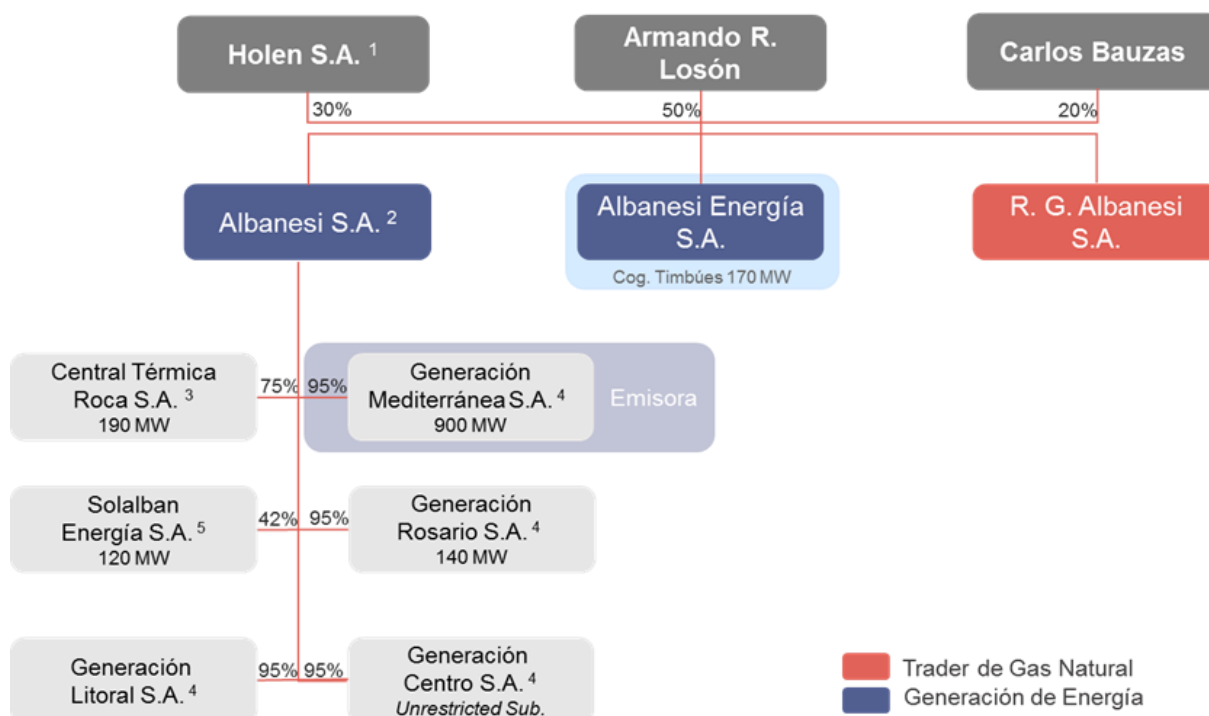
Holen S.A. $^1$

Armando R. Losón

Carlos Bauzas

30%

50%

20%

Albanesi S.A. $^2$

Albanesi Energía S.A.

Cog. Timbúes 170 MW

R. G. Albanesi S.A.

Central Térmica Roca S.A. $^3$
190 MW

75%

95%

Generación Mediterránea S.A. $^4$
900 MW

Emisora

Solalban Energía S.A. $^5$
120 MW

42%

95%

Generación Rosario S.A. $^4$
140 MW

Generación Litoral S.A. $^4$

95%

95%

Generación Centro S.A. $^4$
Unrestricted Sub.

Trader de Gas Natural

Generación de Energía